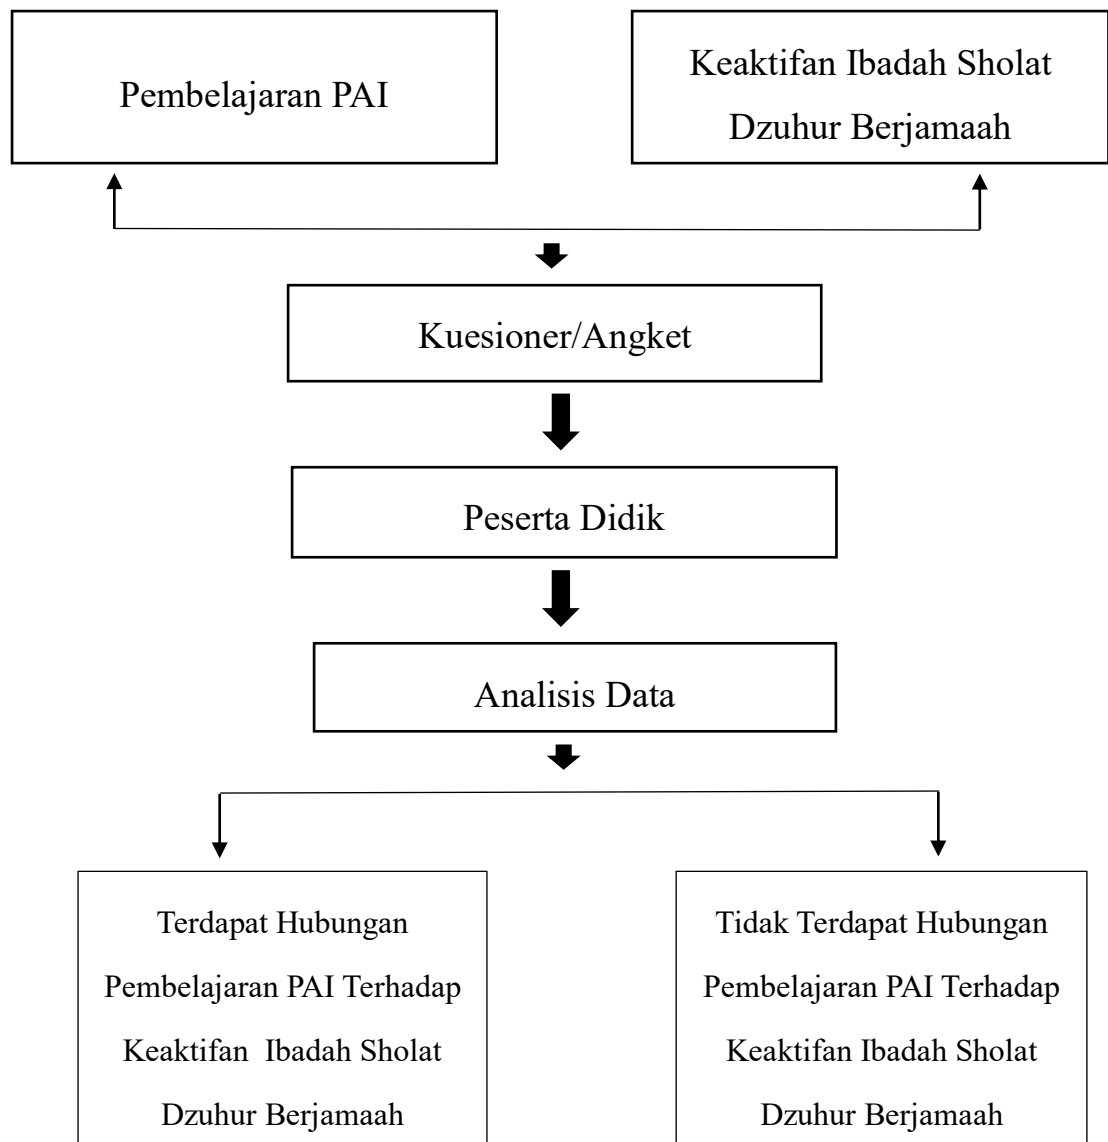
Pembelajaran PAI

Keaktifan Ibadah Sholat Dzuhur Berjamaah

Kuesioner/Angket

Peserta Didik

Analisis Data

Terdapat Hubungan Pembelajaran PAI Terhadap Keaktifan Ibadah Sholat Dzuhur Berjamaah

Tidak Terdapat Hubungan Pembelajaran PAI Terhadap Keaktifan Ibadah Sholat Dzuhur Berjamaah